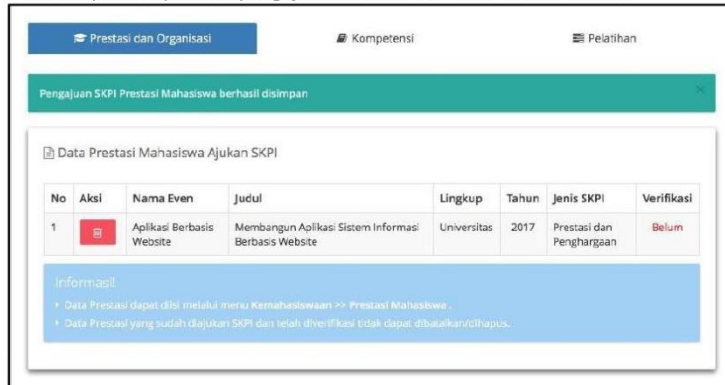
Prestasi dan Organisasi

Kompetensi

Pelatihan

Pengajuan SKPI Prestasi Mahasiswa berhasil disimpan

Data Prestasi Mahasiswa Ajukan SKPI

| No | Aksi | Nama Even | Judul | Lingkup | Tahun | Jenis SKPI | Verifikasi |
|---|---|---|---|---|---|---|---|
| 1 |  | Aplikasi Berbasis Website | Membangun Aplikasi Sistem Informasi Berbasis Website | Universitas | 2017 | Prestasi dan Penghargaan | Belum |

Informasi!

Data Prestasi dapat diisi melalui menu Kemahasiswaan >> Prestasi Mahasiswa .

Data Prestasi yang sudah diajukan SKPI dan telah diverifikasi tidak dapat dibatalkan/dihapus.